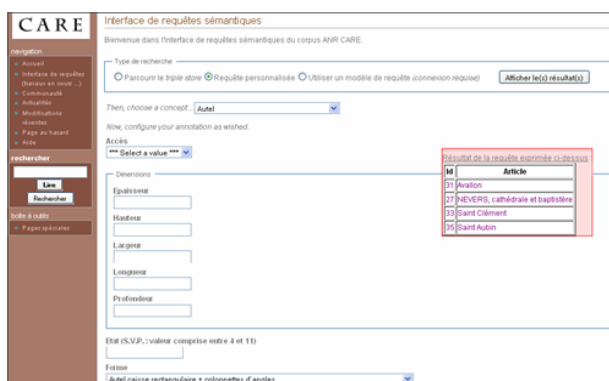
CARE

navigation

Accueil
Interface de requêtes (travaux en cours ...)
Communauté
Actualités
Modifications récentes
Page au hasard
Aide

rechercher

Lire
Rechercher

boîte à outils

Pages spéciales

Interface de requêtes sémantiques

Bienvenue dans l'interface de requêtes sémantiques du corpus ANR CARE.

Type de recherche

Parcourir le triple store  Requête personnalisée  Utiliser un modèle de requête (connexion requise)  Afficher le(s) résultat(s)

Then, choose a concept... Autel

Now, configure your annotation as wished.

Accès

*** Select a value ***

Dimensions

Epaisseur

Hauteur

Largeur

Longueur

Profondeur

Résultat de la requête exprimée ci-dessus

| Id | Article |
|---|---|
| 31 | Avallon |
| 27 | NEVERS, cathédrale et baptistère |
| 33 | Saint Clément |
| 35 | Saint Aubin |

Etat (S.V.P. : valeur comprise entre 4 et 11)

Forme

Autel caisse rectangulaire + colonnettes d'angles